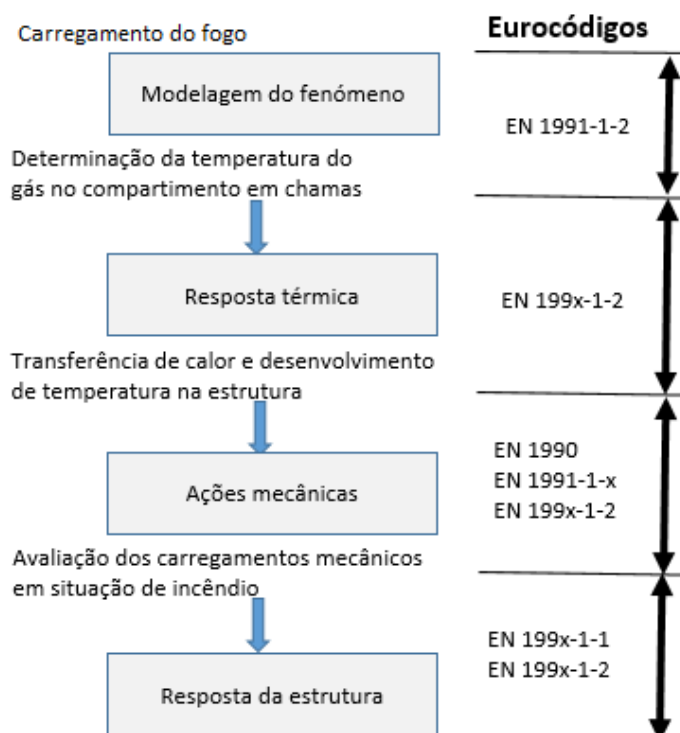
Carregamento do fogo

Eurocódigos

Modelagem do fenómeno

EN 1991-1-2

Determinação da temperatura do gás no compartimento em chamas

Resposta térmica

EN 199x-1-2

Transferência de calor e desenvolvimento de temperatura na estrutura

Ações mecânicas

EN 1990
EN 1991-1-x
EN 199x-1-2

Avaliação dos carregamentos mecânicos em situação de incêndio

Resposta da estrutura

EN 199x-1-1
EN 199x-1-2